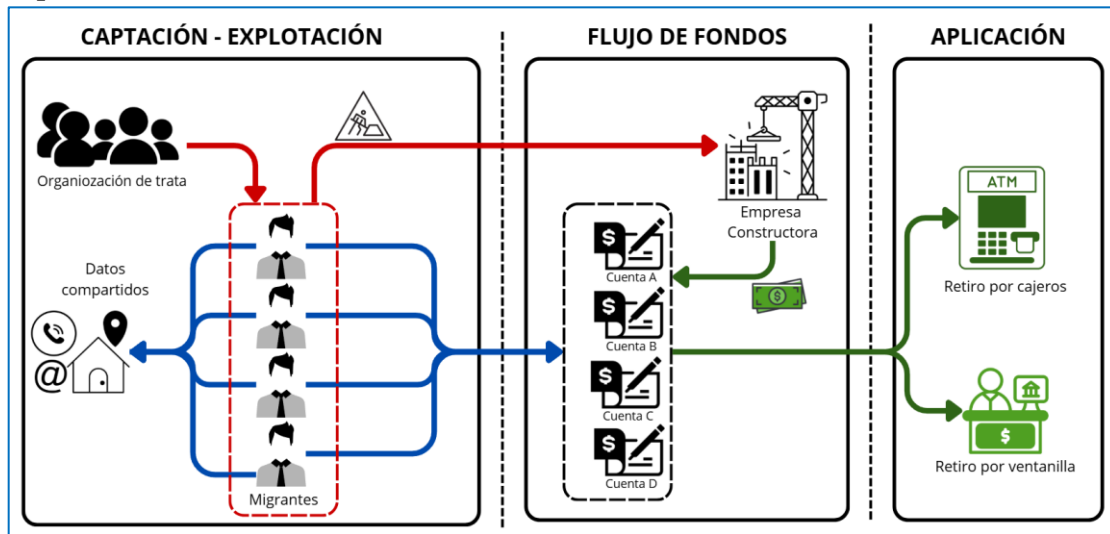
CAPTACIÓN - EXPLOTACIÓN

FLUJO DE FONDOS

APLICACIÓN

Organiozación de trata

Datos compartidos

@

Migrantes

Empresa Constructora

Cuenta A

Cuenta B

Cuenta C

Cuenta D

ATM

Retiro por cajeros

Retiro por ventanilla